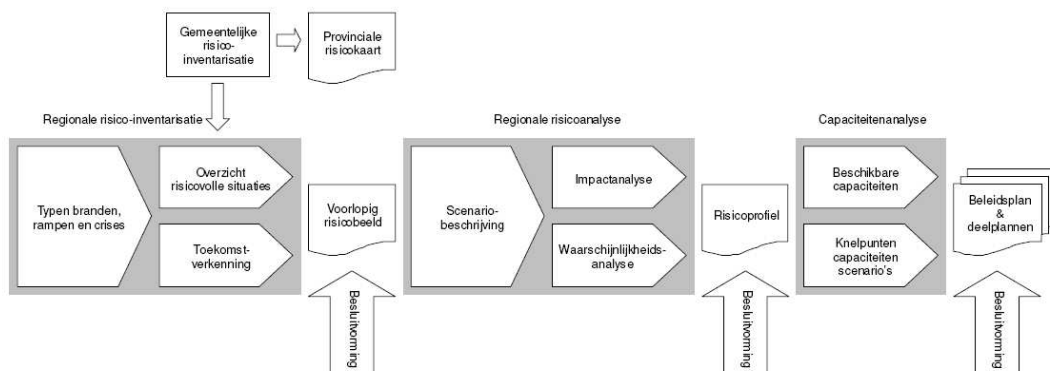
Gemeentelijke risico-inventarisatie

Provinciale risicokaart

Regionale risico-inventarisatie

Typen branden, rampen en crises

Overzicht risicovolle situaties

Toekomstverkenning

Voorlopig risicobeeld

Besluitvorming

Regionale risicoanalyse

Scenariobeschrijving

Impactanalyse

Waarschijnlijkheidsanalyse

Risicoprofiel

Besluitvorming

Capaciteitenanalyse

Beschikbare capaciteiten

Knelpunten capaciteiten scenario's

Beleidsplan & deelplannen

Besluitvorming